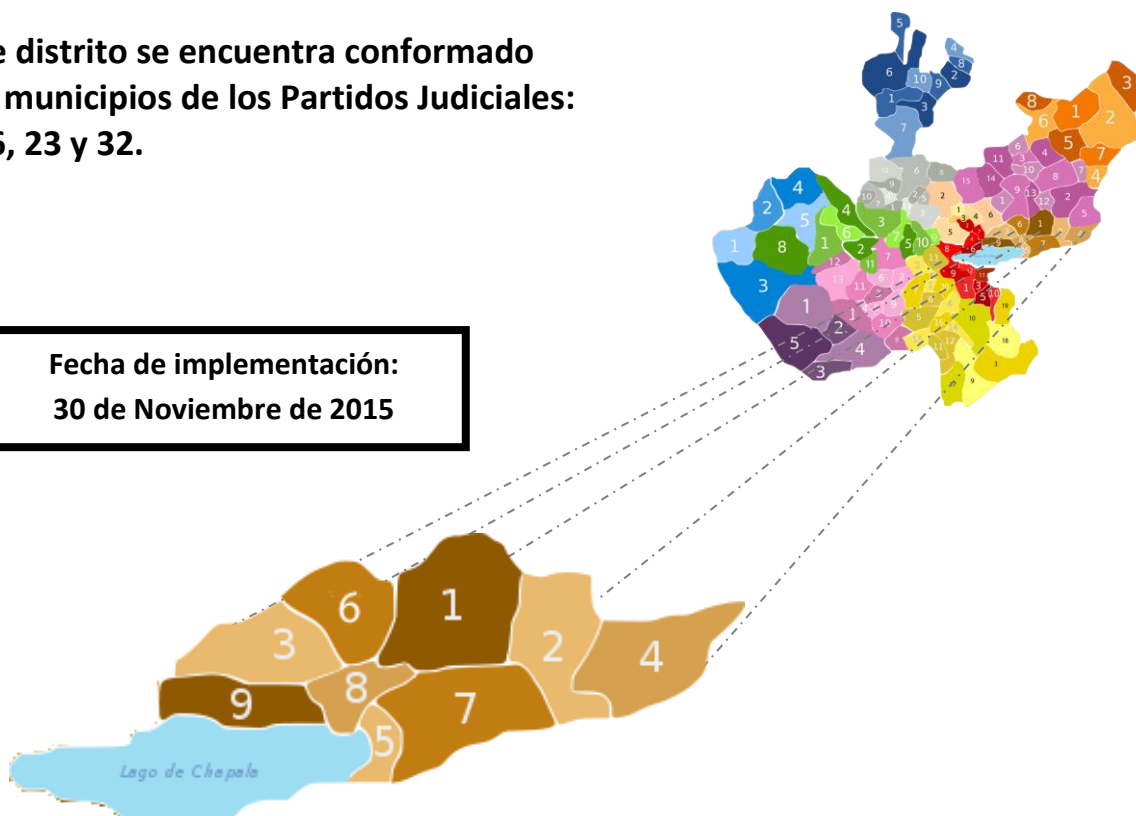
e distrito se encuentra conformado municipios de los Partidos Judiciales: 6, 23 y 32.

Fecha de implementación:
30 de Noviembre de 2015

5
4
6
10
8
9
2
1
3
7
3
8
1
6
2
5
7
4
2
5
1
8
3
1
6
4
3
2
5
10
12
13
11
1
2
5
4
3
9
3
6
1
8
2
4
7
9
5
Lago de Chapala